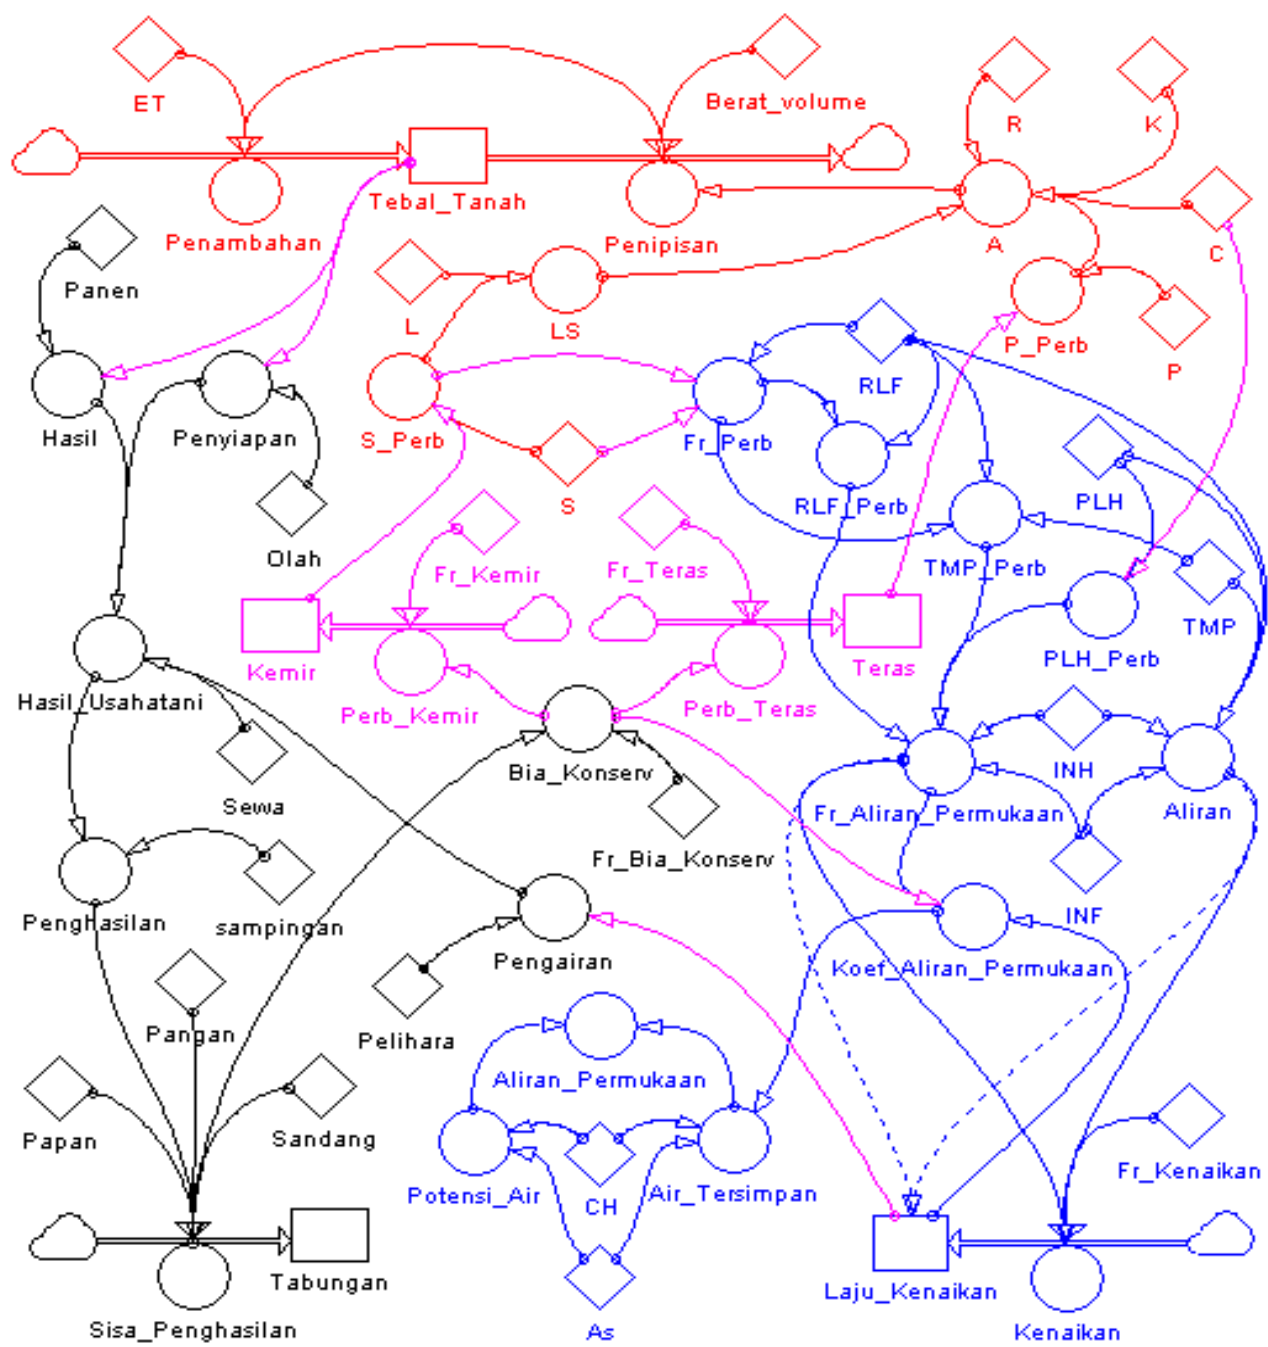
ET
Berat_volume
R
K
Tebal_Tanah
Penambahan
Penipisan
A
C
Panen
L
LS
P_Perb
P
RLF
Hasil
Penyiapan
S_Perb
Fr_Perb
S
RLF_Perb
PLH
Olah
Fr_Kemir
Fr_Teras
TMP_Perb
TMP
Kemir
Teras
PLH_Perb
Perb_Kemir
Perb_Teras
Hasil_Usahatani
Bia_Konserv
INH
Sewa
Fr_Aliran_Permukaan
Aliran
Fr_Bia_Konserv
INF
Penghasilan
sampingan
Pengairan
Koef_Aliran_Permukaan
Pangan
Pelihara
Aliran_Permukaan
Papan
Sandang
Potensi_Air
CH
Air_Tersimpan
Fr_Kenaikan
Tabungan
Sisa_Penghasilan
As
Laju_Kenaikan
Kenaikan